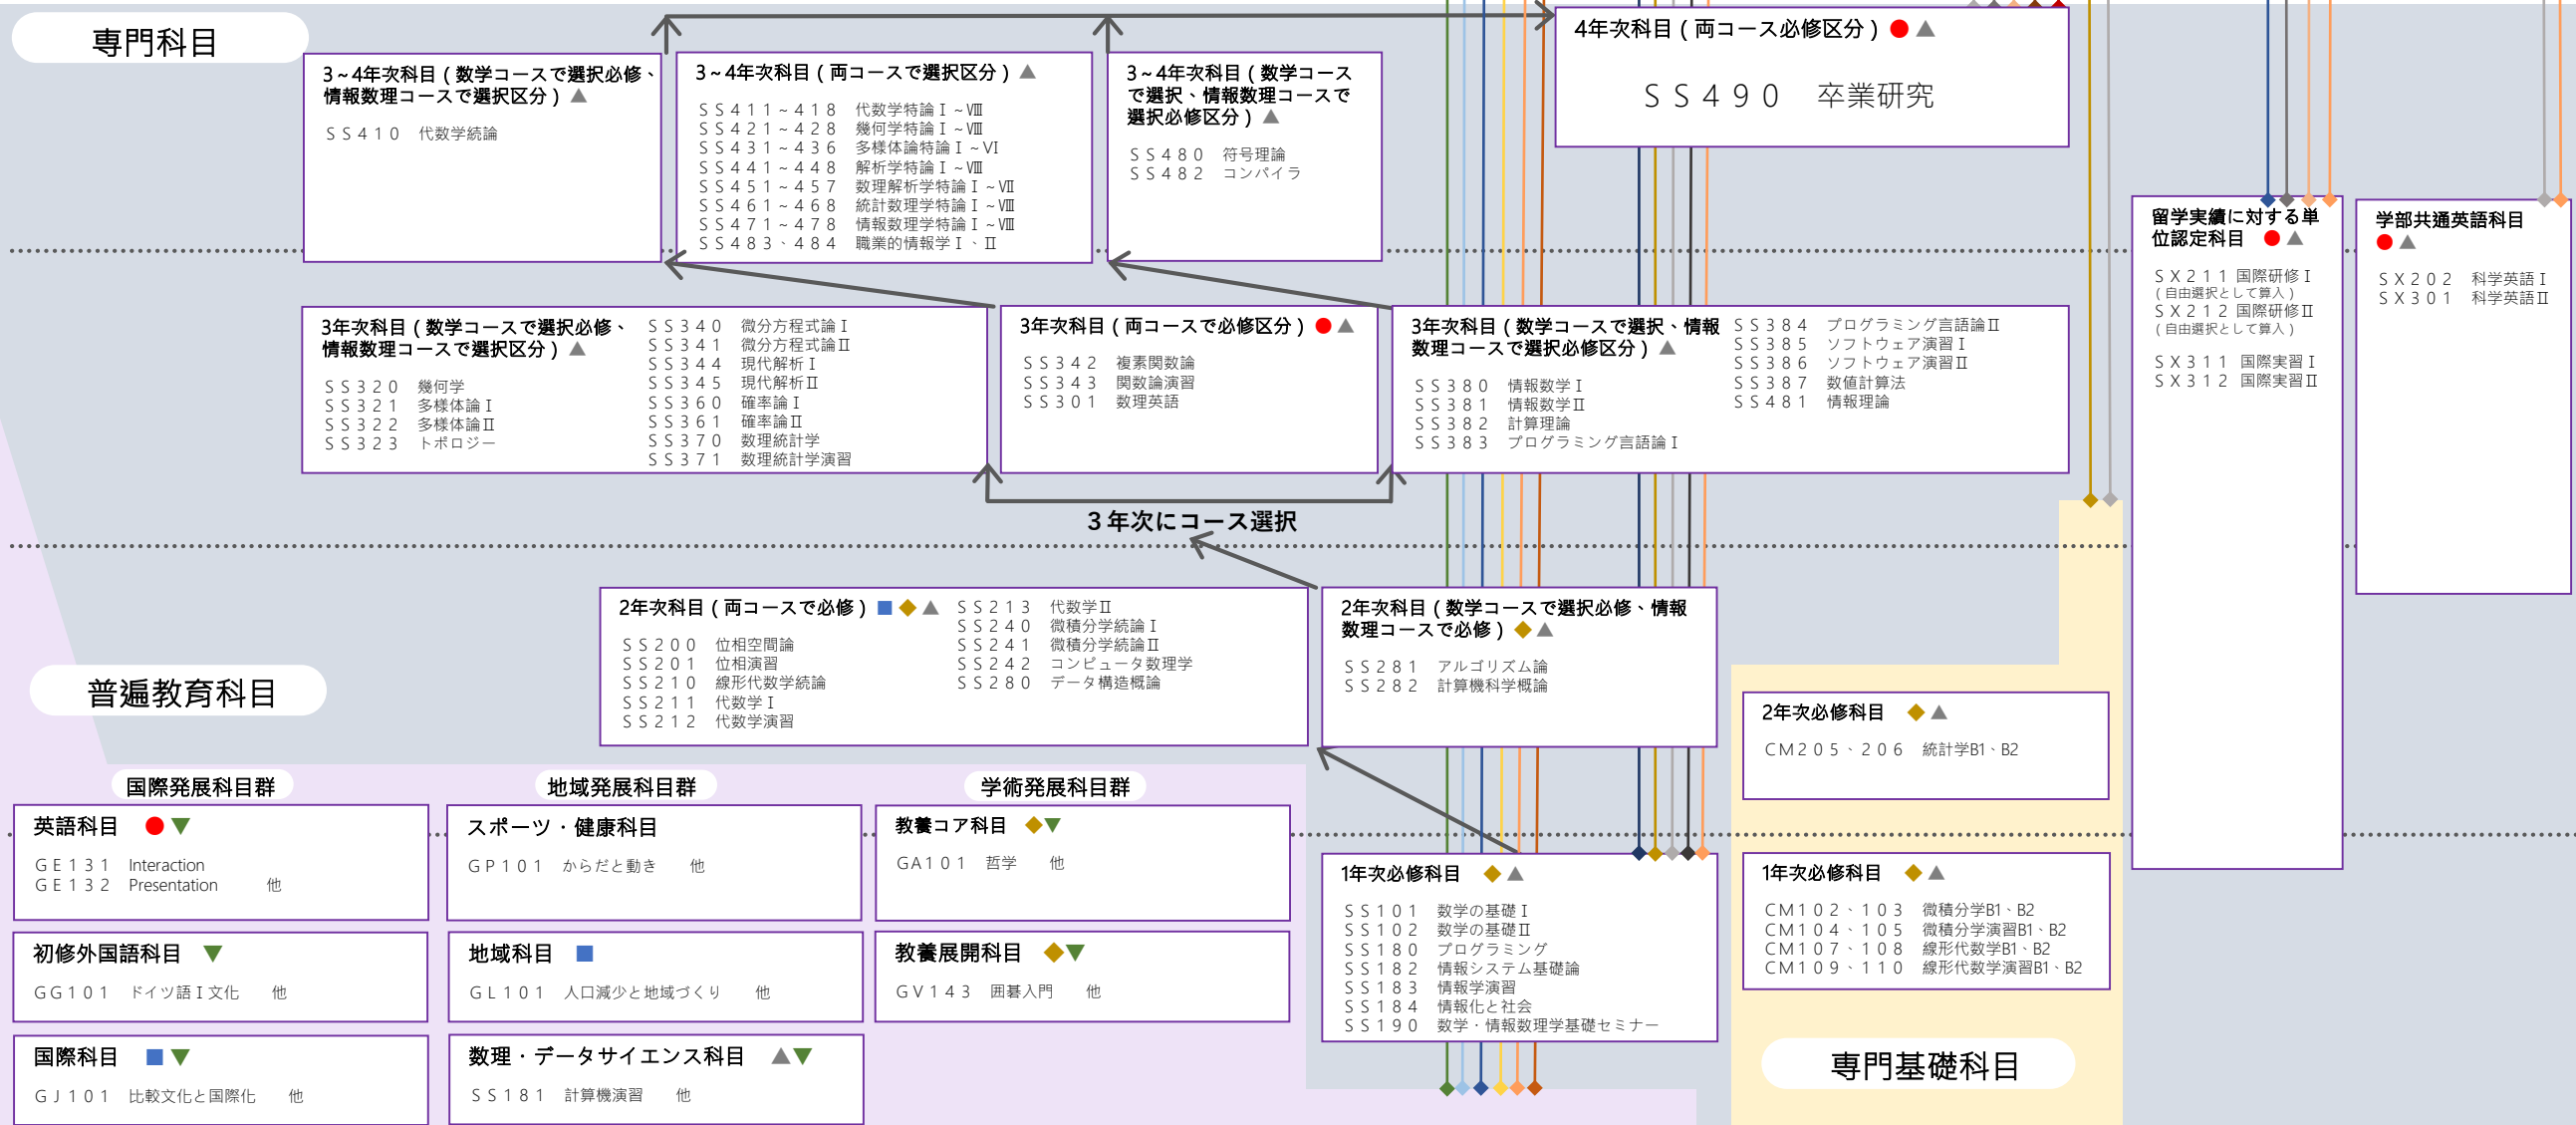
専門科目

3～4年次科目（数学コースで選択必修、情報数理コースで選択区分）▲
ＳＳ４１０　代数学続論

3～4年次科目（両コースで選択区分）▲
ＳＳ４１１～４１８　代数学特論Ⅰ～Ⅷ
ＳＳ４２１～４２８　幾何学特論Ⅰ～Ⅷ
ＳＳ４３１～４３６　多様体論特論Ⅰ～Ⅵ
ＳＳ４４１～４４８　解析学特論Ⅰ～Ⅷ
ＳＳ４５１～４５７　数理解析学特論Ⅰ～Ⅶ
ＳＳ４６１～４６８　統計数理学特論Ⅰ～Ⅷ
ＳＳ４７１～４７８　情報数理学特論Ⅰ～Ⅷ
ＳＳ４８３、４８４　職業的情報学Ⅰ、Ⅱ

3～4年次科目（数学コースで選択、情報数理コースで選択必修区分）▲
ＳＳ４８０　符号理論
ＳＳ４８２　コンパイラ

4年次科目（両コース必修区分）●▲
ＳＳ４９０　卒業研究

留学実績に対する単位認定科目 ●▲
ＳＸ２１１ 国際研修Ⅰ
（自由選択として算入）
ＳＸ２１２ 国際研修Ⅱ
（自由選択として算入）
ＳＸ３１１　国際実習Ⅰ
ＳＸ３１２　国際実習Ⅱ

学部共通英語科目
●▲
ＳＸ２０２　科学英語Ⅰ
ＳＸ３０１　科学英語Ⅱ

3年次科目（数学コースで選択必修、情報数理コースで選択区分）▲
ＳＳ３２０　幾何学
ＳＳ３２１　多様体論Ⅰ
ＳＳ３２２　多様体論Ⅱ
ＳＳ３２３　トポロジー
ＳＳ３４０　微分方程式論Ⅰ
ＳＳ３４１　微分方程式論Ⅱ
ＳＳ３４４　現代解析Ⅰ
ＳＳ３４５　現代解析Ⅱ
ＳＳ３６０　確率論Ⅰ
ＳＳ３６１　確率論Ⅱ
ＳＳ３７０　数理統計学
ＳＳ３７１　数理統計学演習

3年次科目（両コースで必修区分）●▲
ＳＳ３４２　複素関数論
ＳＳ３４３　関数論演習
ＳＳ３０１　数理英語

3年次科目（数学コースで選択、情報数理コースで選択必修区分）▲
ＳＳ３８０　情報数学Ⅰ
ＳＳ３８１　情報数学Ⅱ
ＳＳ３８２　計算理論
ＳＳ３８３　プログラミング言語論Ⅰ
ＳＳ３８４　プログラミング言語論Ⅱ
ＳＳ３８５　ソフトウェア演習Ⅰ
ＳＳ３８６　ソフトウェア演習Ⅱ
ＳＳ３８７　数値計算法
ＳＳ４８１　情報理論

３年次にコース選択

2年次科目（両コースで必修）■◆▲
ＳＳ２００　位相空間論
ＳＳ２０１　位相演習
ＳＳ２１０　線形代数学続論
ＳＳ２１１　代数学Ⅰ
ＳＳ２１２　代数学演習
ＳＳ２１３　代数学Ⅱ
ＳＳ２４０　微積分学続論Ⅰ
ＳＳ２４１　微積分学続論Ⅱ
ＳＳ２４２　コンピュータ数理学
ＳＳ２８０　データ構造概論

2年次科目（数学コースで選択必修、情報数理コースで必修）◆▲
ＳＳ２８１　アルゴリズム論
ＳＳ２８２　計算機科学概論

2年次必修科目 ◆▲
ＣＭ２０５、２０６　統計学B1、B2

普遍教育科目

国際発展科目群
地域発展科目群
学術発展科目群

英語科目 ●▼
ＧＥ１３１　Interaction
ＧＥ１３２　Presentation　他

スポーツ・健康科目
ＧＰ１０１　からだと動き　他

教養コア科目 ◆▼
ＧＡ１０１　哲学　他

初修外国語科目 ▼
ＧＧ１０１　ドイツ語Ⅰ文化　他

地域科目 ■
ＧＬ１０１　人口減少と地域づくり　他

教養展開科目 ◆▼
ＧＶ１４３　囲碁入門　他

国際科目 ■▼
ＧＪ１０１　比較文化と国際化　他

数理・データサイエンス科目 ▲▼
ＳＳ１８１　計算機演習　他

1年次必修科目 ◆▲
ＳＳ１０１　数学の基礎Ⅰ
ＳＳ１０２　数学の基礎Ⅱ
ＳＳ１８０　プログラミング
ＳＳ１８２　情報システム基礎論
ＳＳ１８３　情報学演習
ＳＳ１８４　情報化と社会
ＳＳ１９０　数学・情報数理学基礎セミナー

1年次必修科目 ◆▲
ＣＭ１０２、１０３　微積分学B1、B2
ＣＭ１０４、１０５　微積分学演習B1、B2
ＣＭ１０７、１０８　線形代数学B1、B2
ＣＭ１０９、１１０　線形代数学演習B1、B2

専門基礎科目